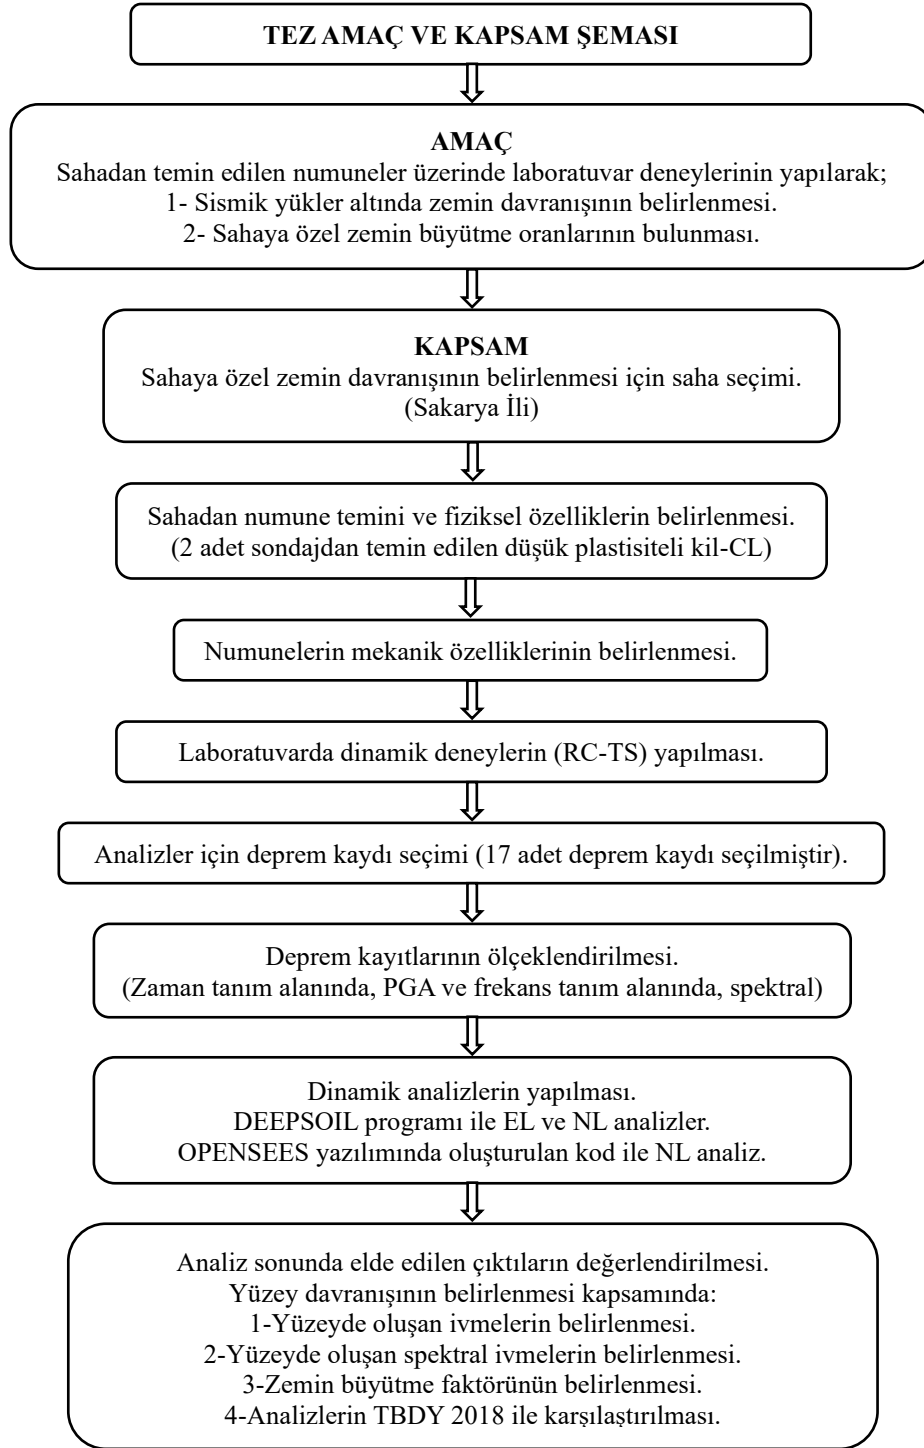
TEZ AMAÇ VE KAPSAM ŞEMASI

AMAÇ
Sahadan temin edilen numuneler üzerinde laboratuvar deneylerinin yapılarak;
1- Sismik yükler altında zemin davranışının belirlenmesi.
2- Sahaya özel zemin büyütme oranlarının bulunması.

KAPSAM
Sahaya özel zemin davranışının belirlenmesi için saha seçimi.
(Sakarya İli)

Sahadan numune temini ve fiziksel özelliklerin belirlenmesi.
(2 adet sondajdan temin edilen düşük plastisiteli kil-CL)

Numunelerin mekanik özelliklerinin belirlenmesi.

Laboratuvarda dinamik deneylerin (RC-TS) yapılması.

Analizler için deprem kaydı seçimi (17 adet deprem kaydı seçilmiştir).

Deprem kayıtlarının ölçeklendirilmesi.
(Zaman tanım alanında, PGA ve frekans tanım alanında, spektral)

Dinamik analizlerin yapılması.
DEEPSOIL programı ile EL ve NL analizler.
OPENSEES yazılımında oluşturulan kod ile NL analiz.

Analiz sonunda elde edilen çıktıların değerlendirilmesi.
Yüzey davranışının belirlenmesi kapsamında:
1-Yüzeyde oluşan ivmelerin belirlenmesi.
2-Yüzeyde oluşan spektral ivmelerin belirlenmesi.
3-Zemin büyütme faktörünün belirlenmesi.
4-Analizlerin TBDY 2018 ile karşılaştırılması.